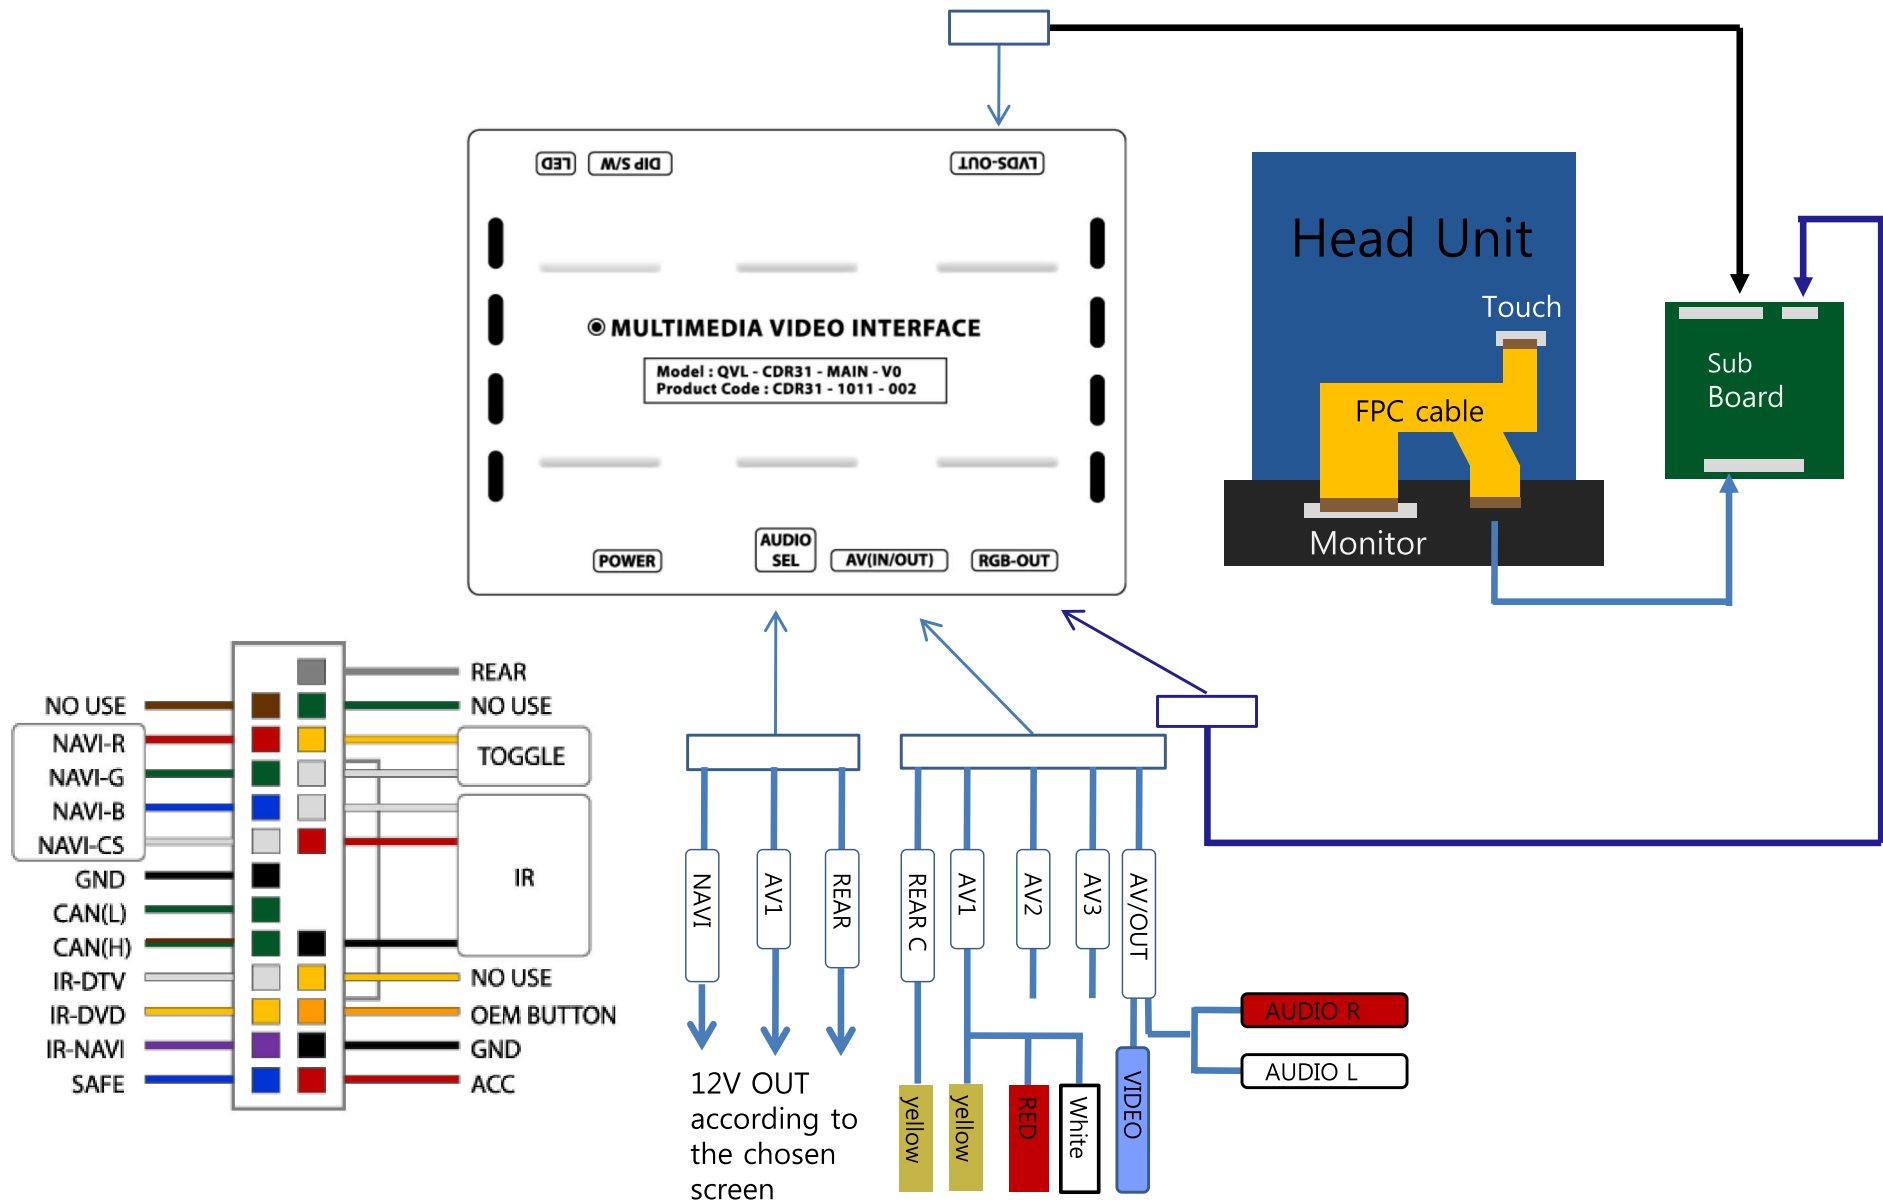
LED
DIP S/W
LVDS-OUT

MULTIMEDIA VIDEO INTERFACE

Model : QVL - CDR31 - MAIN - V0
Product Code : CDR31 - 1011 - 002

POWER
AUDIO SEL
AV(IN/OUT)
RGB-OUT

Head Unit
Touch
FPC cable
Monitor

Sub Board

NO USE
NAVI-R
NAVI-G
NAVI-B
NAVI-CS
GND
CAN(L)
CAN(H)
IR-DTV
IR-DVD
IR-NAVI
SAFE

REAR
NO USE
TOGGLE
IR
NO USE
OEM BUTTON
GND
ACC

NAVI
AV1
REAR

12V OUT according to the chosen screen

REAR C
AV1
AV2
AV3
AV/OUT

AUDIO R
AUDIO L

yellow
yellow
RED
White
VIDEO